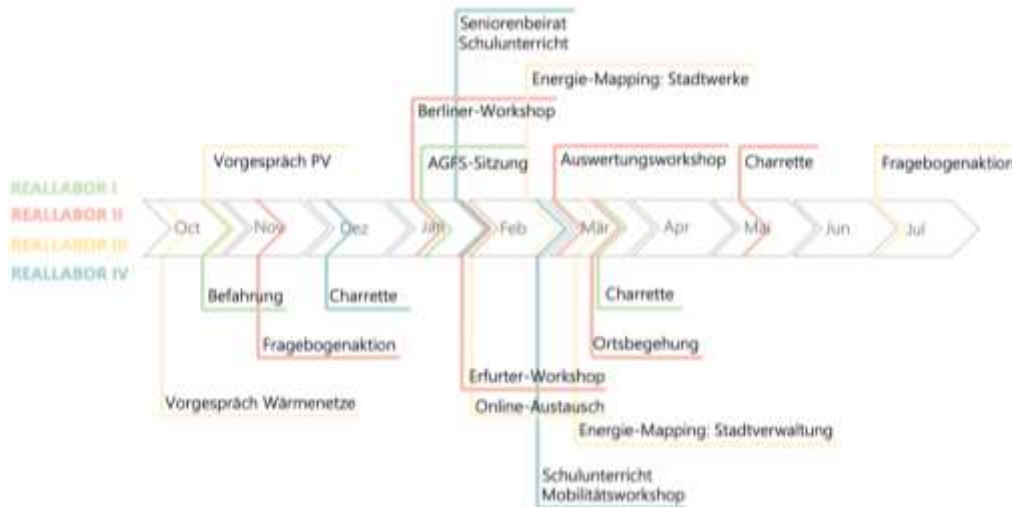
Seniorenbeirat
Schulunterricht

Energie-Mapping: Stadtwerke

Berliner-Workshop

Vorgespräch PV

AGFS-Sitzung

Auswertungsworkshop

Charrette

Fragebogenaktion

REALLABOR I
REALLABOR II
REALLABOR III
REALLABOR IV

Oct
Nov
Dez
Jan
Feb
Mär
Apr
Mai
Jun
Jul

Befahrung

Charrette

Charrette

Fragebogenaktion

Ortsbegehung

Erfurter-Workshop

Online-Austausch

Vorgespräch Wärmenetze

Energie-Mapping: Stadtverwaltung

Schulunterricht
Mobilitätsworkshop